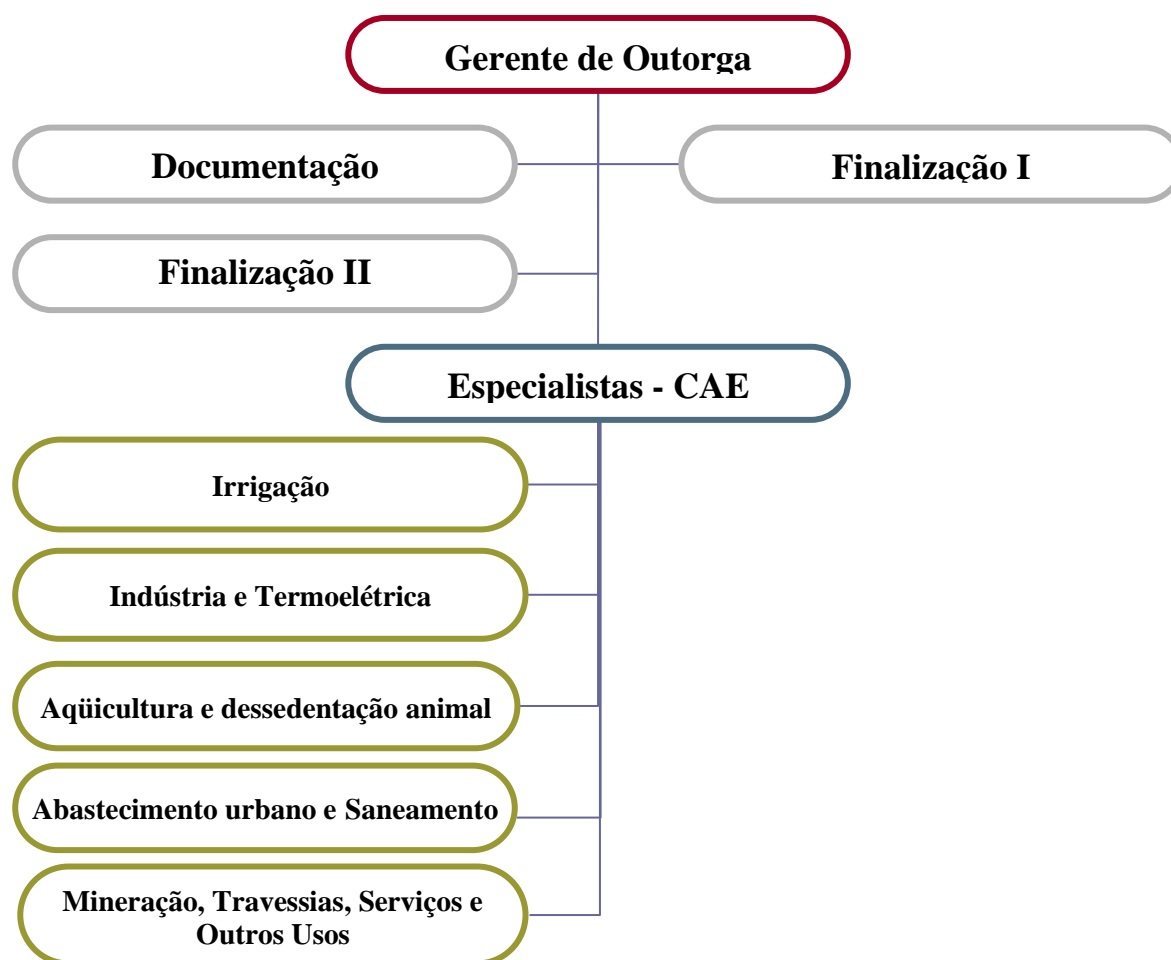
Gerente de Outorga

Documentação

Finalização I

Finalização II

Especialistas - CAE

Irrigação

Indústria e Termoelétrica

Aqüicultura e dessedentação animal

Abastecimento urbano e Saneamento

Mineração, Travessias, Serviços e Outros Usos